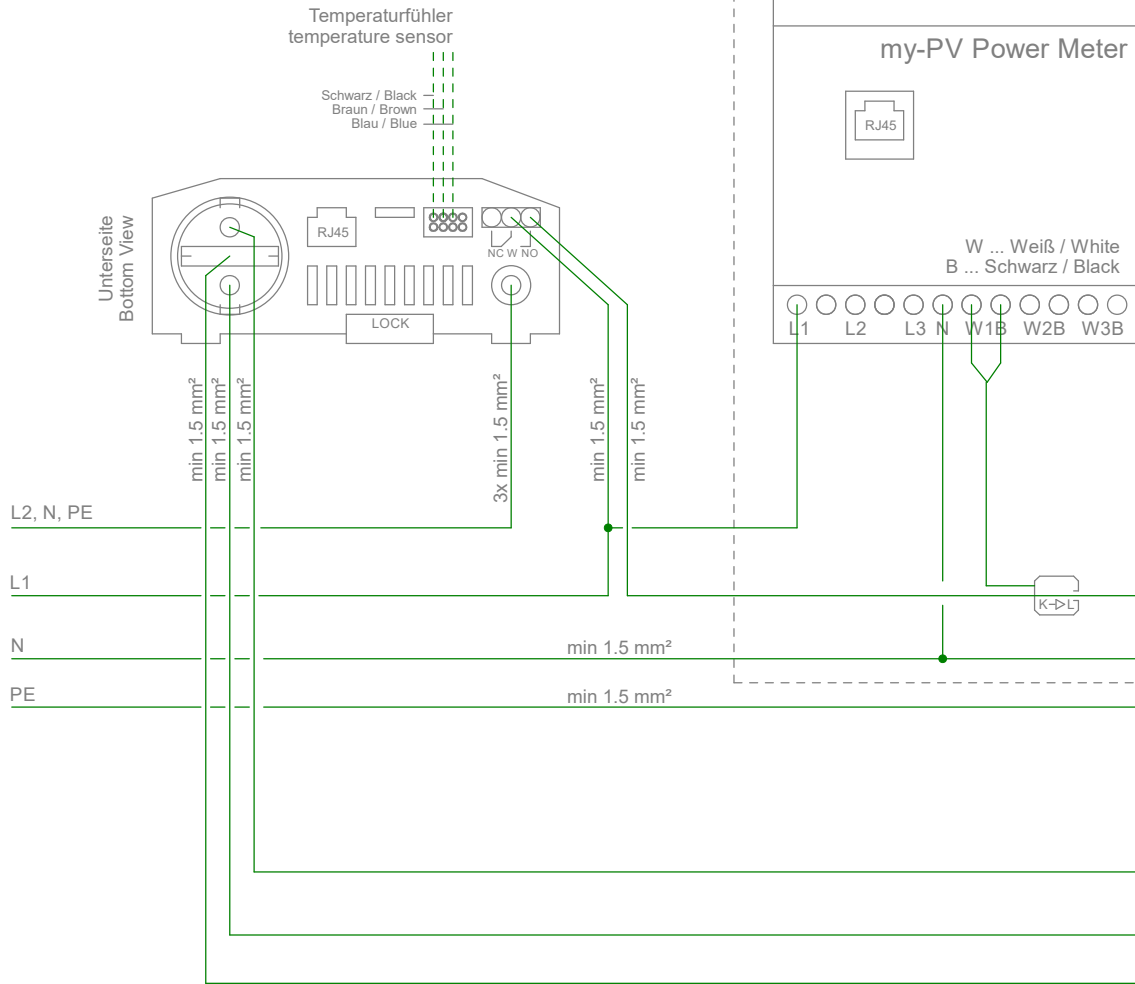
Temperaturfühler
temperature sensor

Schwarz / Black
Braun / Brown
Blau / Blue

my-PV Power Meter

RJ45

Unterseite
Bottom View

RJ45

NC W NO

LOCK

W ... Weiß / White
B ... Schwarz / Black

L1 L2 L3 N W1B W2B W3B

min 1.5 mm²
min 1.5 mm²
min 1.5 mm²
3x min 1.5 mm²
min 1.5 mm²
min 1.5 mm²

L2, N, PE

L1

K→L

N
min 1.5 mm²

PE
min 1.5 mm²